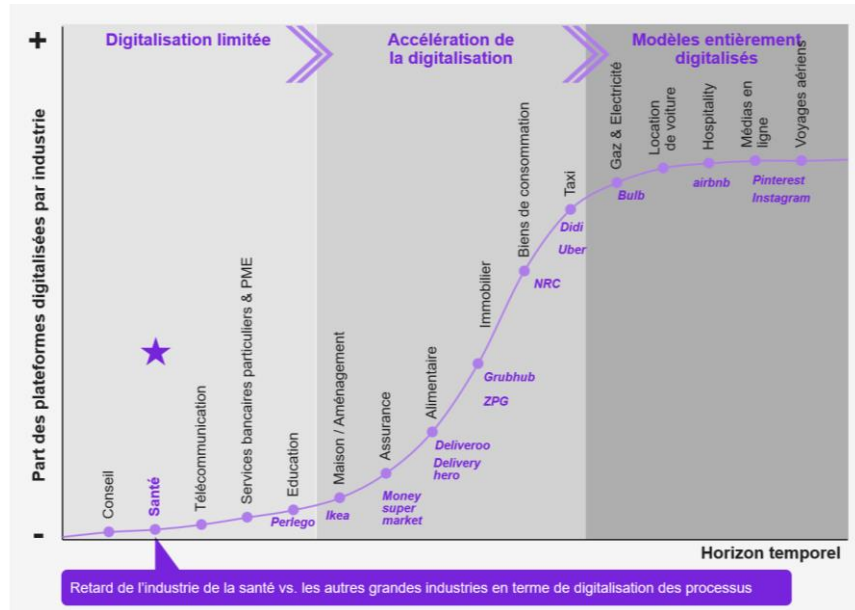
+

Digitalisation limitée

Accélération de la digitalisation

Modèles entièrement digitalisés

Part des plateformes digitalisées par industrie

Conseil

Santé

Télécommunication

Services bancaires particuliers & PME

Education

Perlego

Maison / Aménagement

Ikea

Assurance

Money super market

Alimentaire

Deliveroo

Delivery hero

Immobilier

Grubhub

ZPG

Biens de consommation

NRC

Taxi

Didi

Uber

Gaz & Electricité

Bulb

Location de voiture

Hospitality

airbnb

Médias en ligne

Pinterest

Instagram

Voyages aériens

-

Horizon temporel

Retard de l'industrie de la santé vs. les autres grandes industries en terme de digitalisation des processus